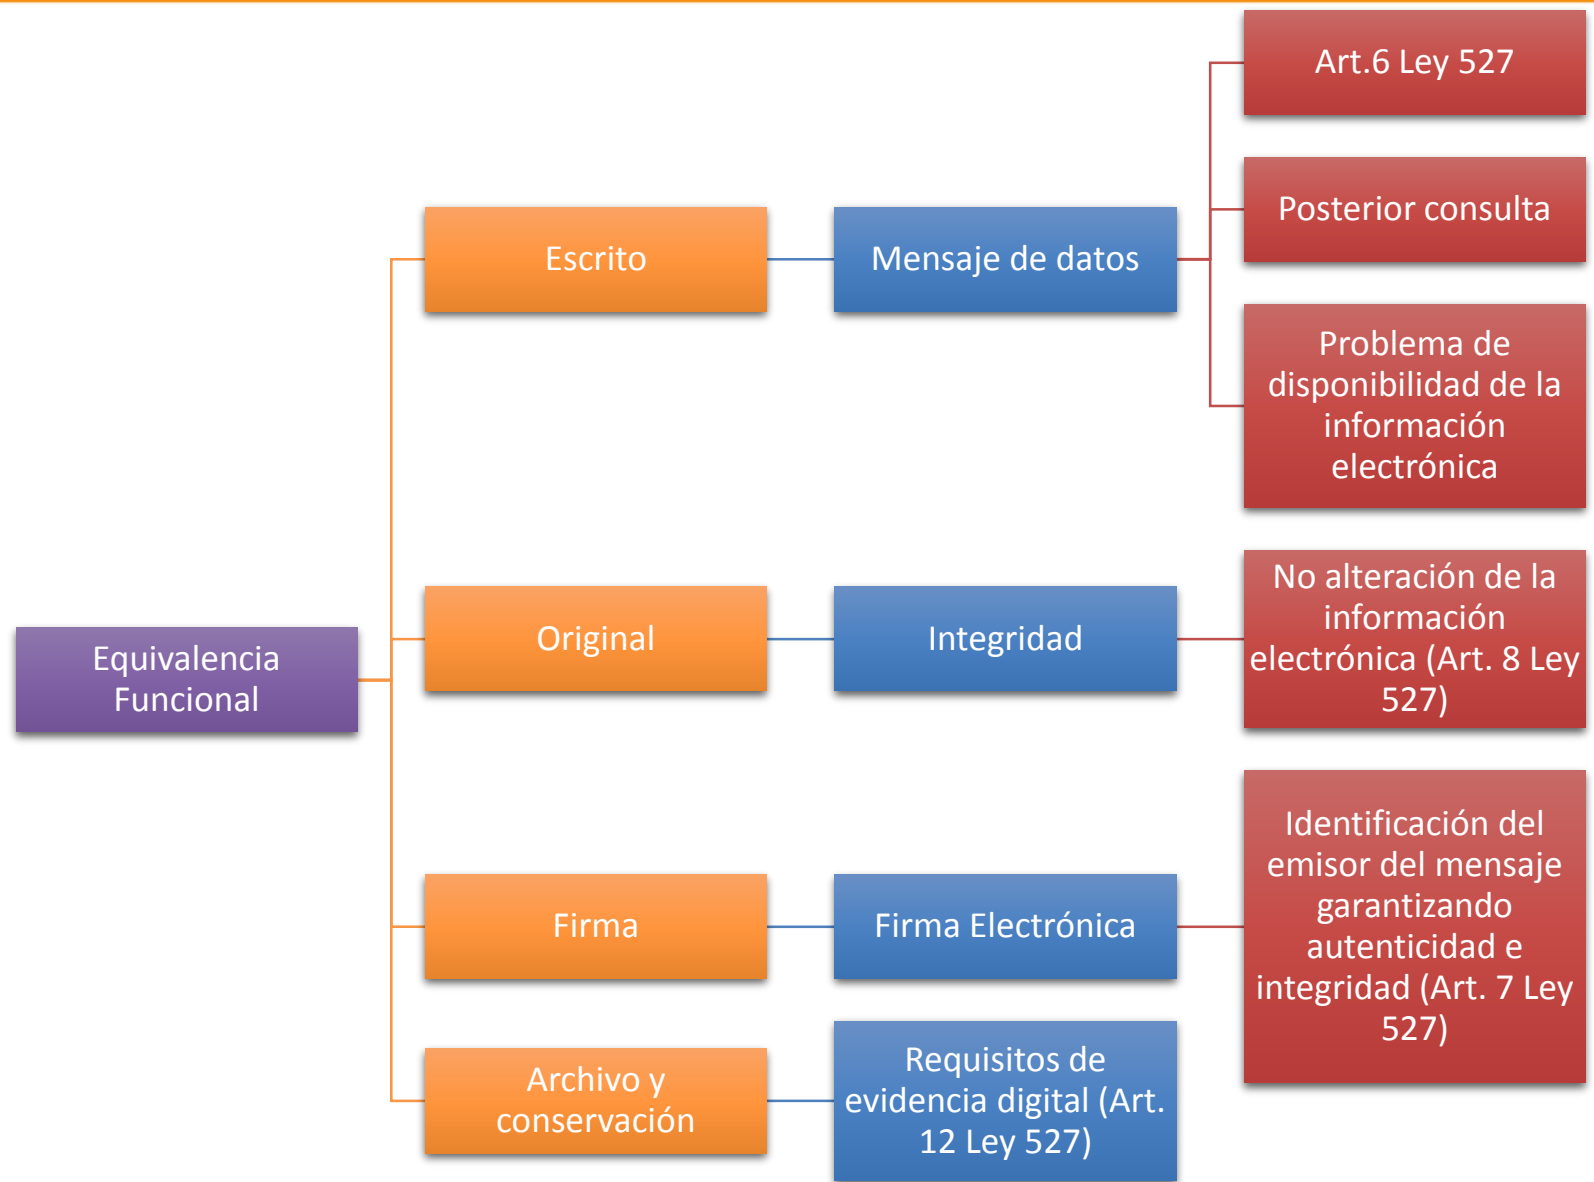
Equivalencia Funcional

Escrito

Mensaje de datos

Art.6 Ley 527

Posterior consulta

Problema de disponibilidad de la información electrónica

Original

Integridad

No alteración de la información electrónica (Art. 8 Ley 527)

Firma

Firma Electrónica

Identificación del emisor del mensaje garantizando autenticidad e integridad (Art. 7 Ley 527)

Archivo y conservación

Requisitos de evidencia digital (Art. 12 Ley 527)